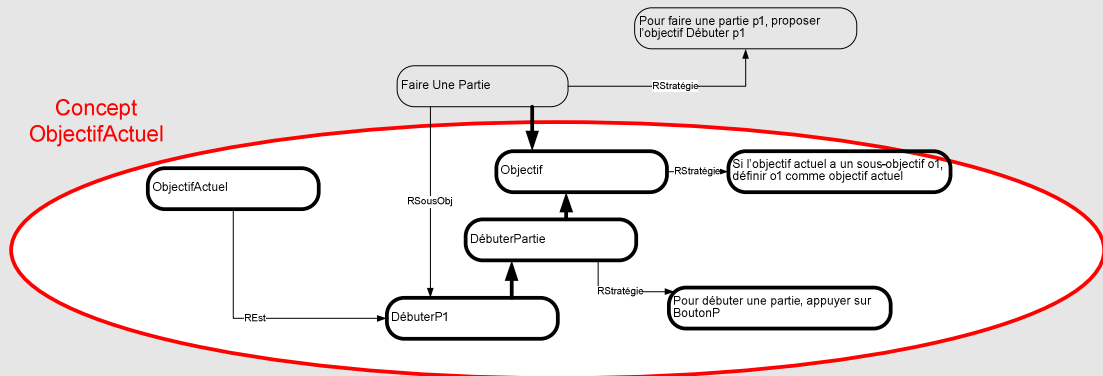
Pour faire une partie p1, proposer l'objectif Débuter p1

Faire Une Partie

RStratégie

Concept ObjectifActuel

Objectif

RStratégie

Si l'objectif actuel a un sous-objectif o1, définir o1 comme objectif actuel

ObjectifActuel

RSousObj

DébuterPartie

RStratégie

Pour débuter une partie, appuyer sur BoutonP

REst

DébuterP1